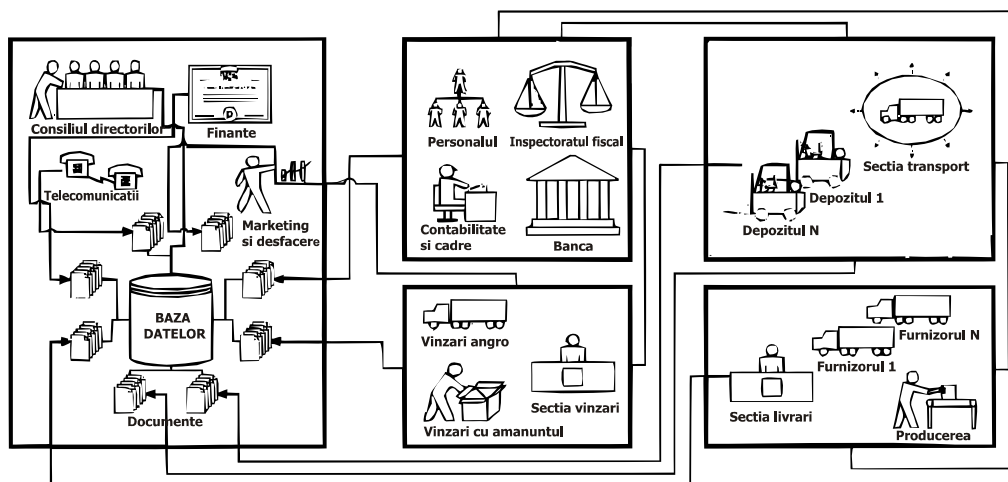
Consiliul directorilor
Finante
Telecomunicatii
Marketing si desfacere
BAZA DATELOR
Documente

Personalul
Inspectoratul fiscal
Contabilitate si cadre
Banca

Vinzari angro
Sectia vinzari
Vinzari cu amanuntul

Sectia transport
Depozitul 1
Depozitul N

Furnizorul N
Furnizorul 1
Sectia livrari
Producerea